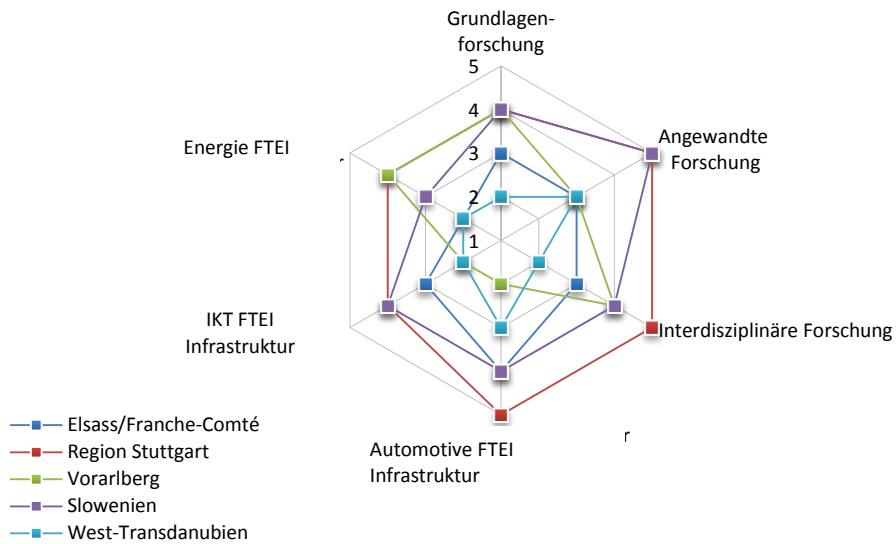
Grundlagenforschung

5

4

3

2

1

Angewandte Forschung

Energie FTEI

Interdisziplinäre Forschung

IKT FTEI Infrastruktur

Automotive FTEI Infrastruktur

Elsass/Franche-Comté
Region Stuttgart
Vorarlberg
Slowenien
West-Transdanubien